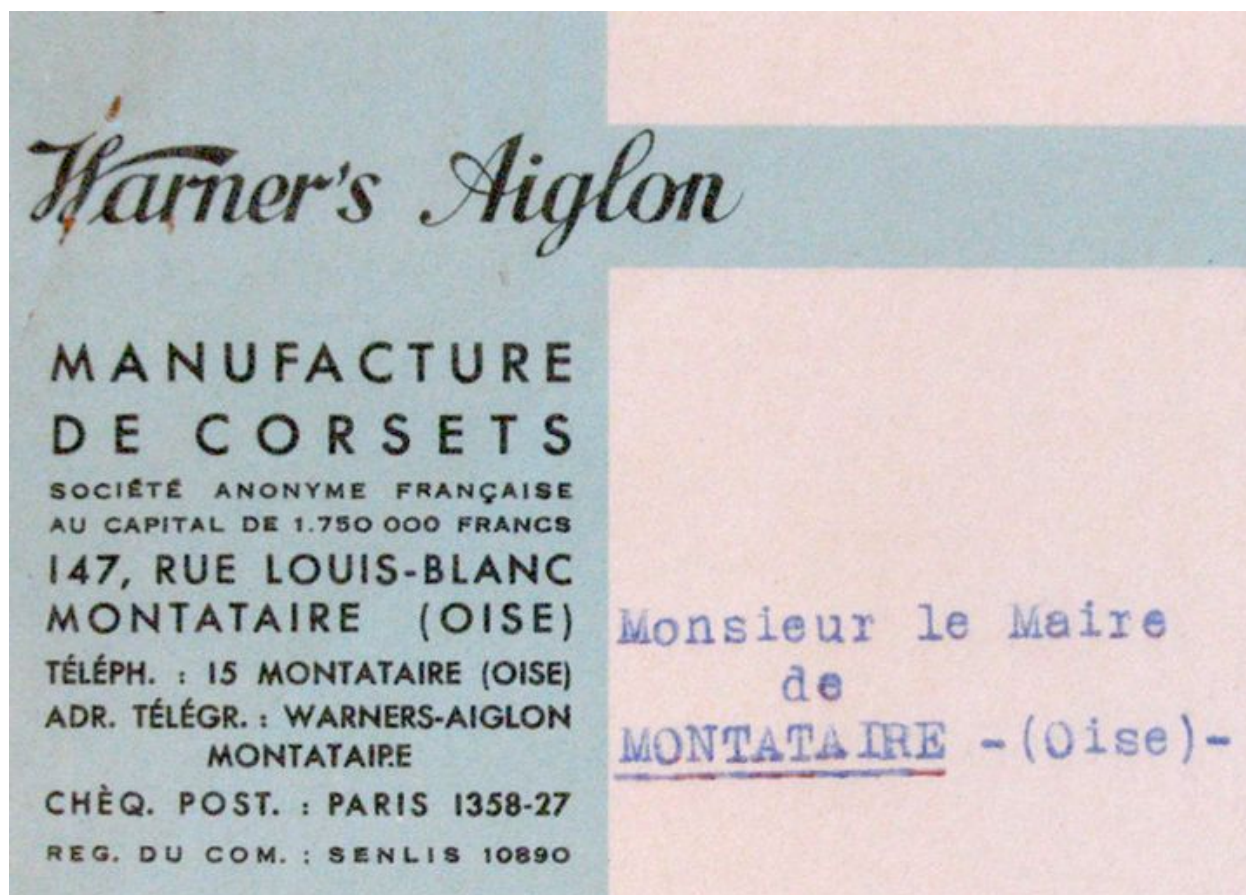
Warner's Aiglon

MANUFACTURE DE CORSETS

SOCIÉTÉ ANONYME FRANÇAISE AU CAPITAL DE 1.750 000 FRANCS

147, RUE LOUIS-BLANC MONTATAIRE (OISE)

TÉLÉPH. : 15 MONTATAIRE (OISE)

ADR. TÉLÉGR. : WARNERS-AIGLON MONTATAIRE

CHÈQ. POST. : PARIS 1358-27

REG. DU COM. : SENLIS 10890

Monsieur le Maire
de
MONTATAIRE -(Oise)-